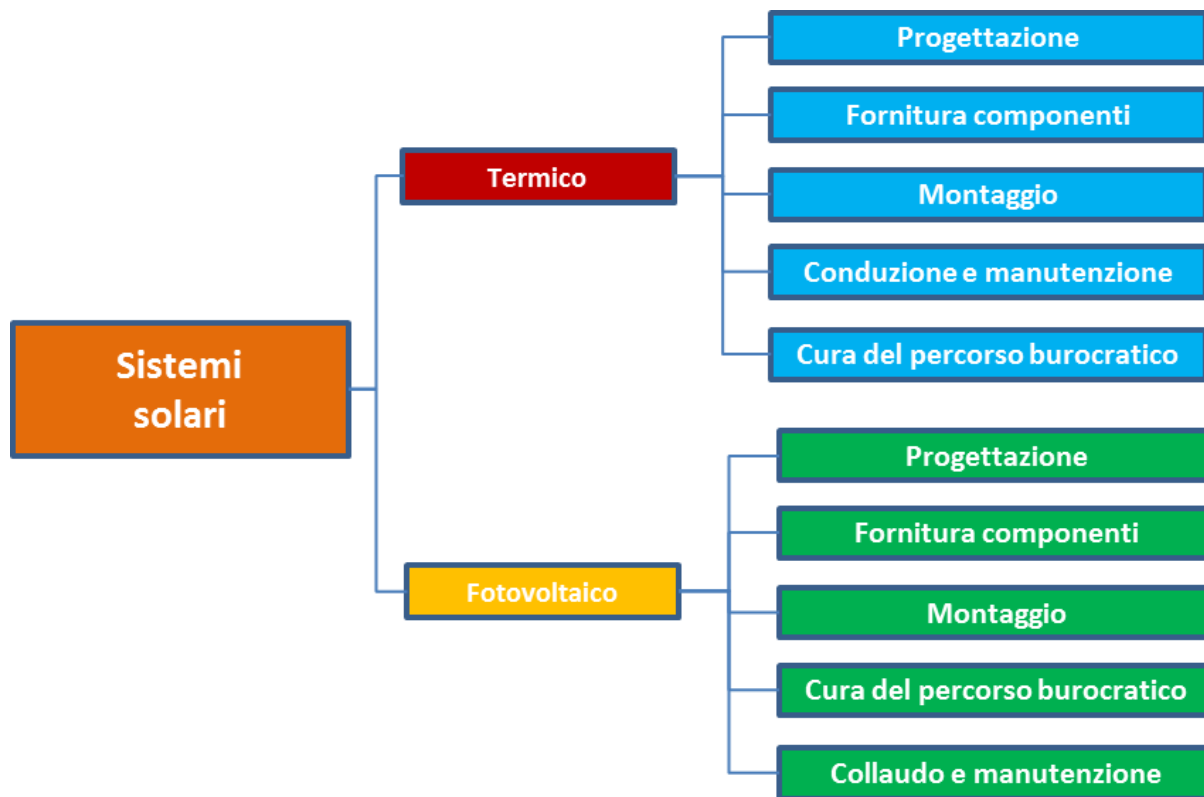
Sistemi solari

Termico

Progettazione

Fornitura componenti

Montaggio

Conduzione e manutenzione

Cura del percorso burocratico

Fotovoltaico

Progettazione

Fornitura componenti

Montaggio

Cura del percorso burocratico

Collaudo e manutenzione